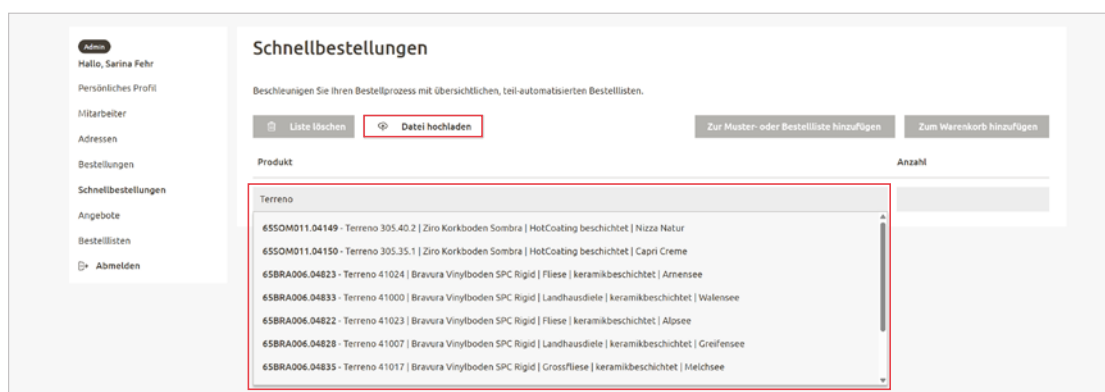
Admin
Hallo, Sarina Fehr

Persönliches Profil
Mitarbeiter
Adressen
Bestellungen
Schnellbestellungen
Angebote
Bestelllisten
Abmelden

Schnellbestellungen

Beschleunigen Sie Ihren Bestellprozess mit übersichtlichen, teil-automatisierten Bestelllisten.

Liste löschen
Datei hochladen
Zur Muster- oder Bestellliste hinzufügen
Zum Warenkorb hinzufügen

Produkt
Anzahl

Terreno

65SOM011.04149 - Terreno 305.40.2 | Ziro Korkboden Sombra | HotCoating beschichtet | Nizza Natur
65SOM011.04150 - Terreno 305.35.1 | Ziro Korkboden Sombra | HotCoating beschichtet | Capri Creme
65BRA006.04823 - Terreno 41024 | Bravura Vinylboden SPC Rigid | Fliese | keramikbeschichtet | Arnensee
65BRA006.04833 - Terreno 41000 | Bravura Vinylboden SPC Rigid | Landhausdiele | keramikbeschichtet | Walensee
65BRA006.04822 - Terreno 41023 | Bravura Vinylboden SPC Rigid | Fliese | keramikbeschichtet | Alpsee
65BRA006.04828 - Terreno 41007 | Bravura Vinylboden SPC Rigid | Landhausdiele | keramikbeschichtet | Greifensee
65BRA006.04835 - Terreno 41017 | Bravura Vinylboden SPC Rigid | Grossfliese | keramikbeschichtet | Melchsee